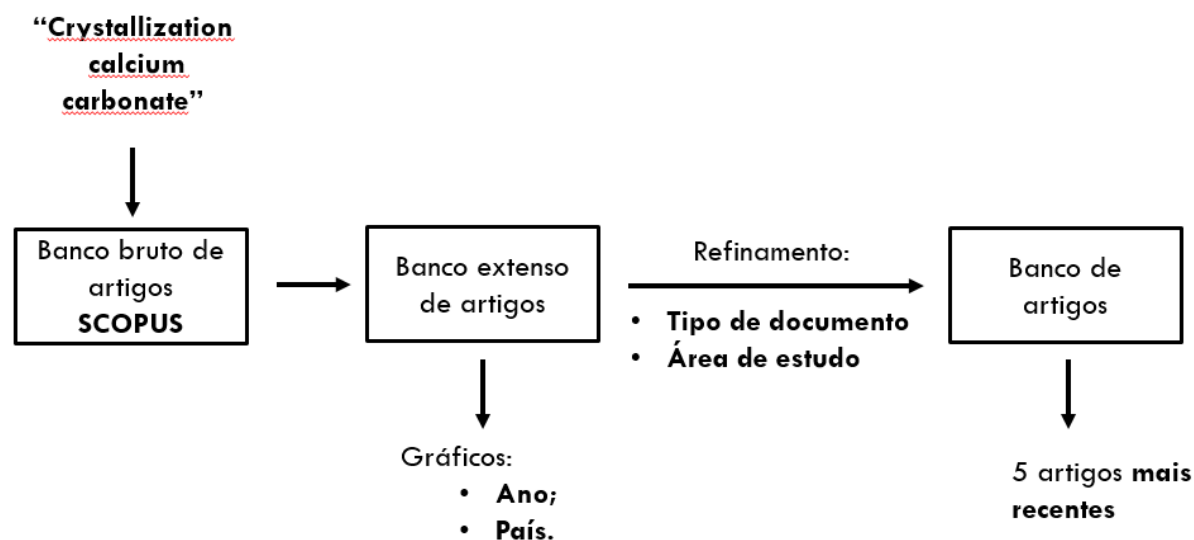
"Crystallization calcium carbonate"

Banco bruto de artigos **SCOPUS**

Banco extenso de artigos

Refinamento:

- **Tipo de documento**
- **Área de estudo**

Banco de artigos

Gráficos:

- **Ano;**
- **País.**

5 artigos **mais recentes**